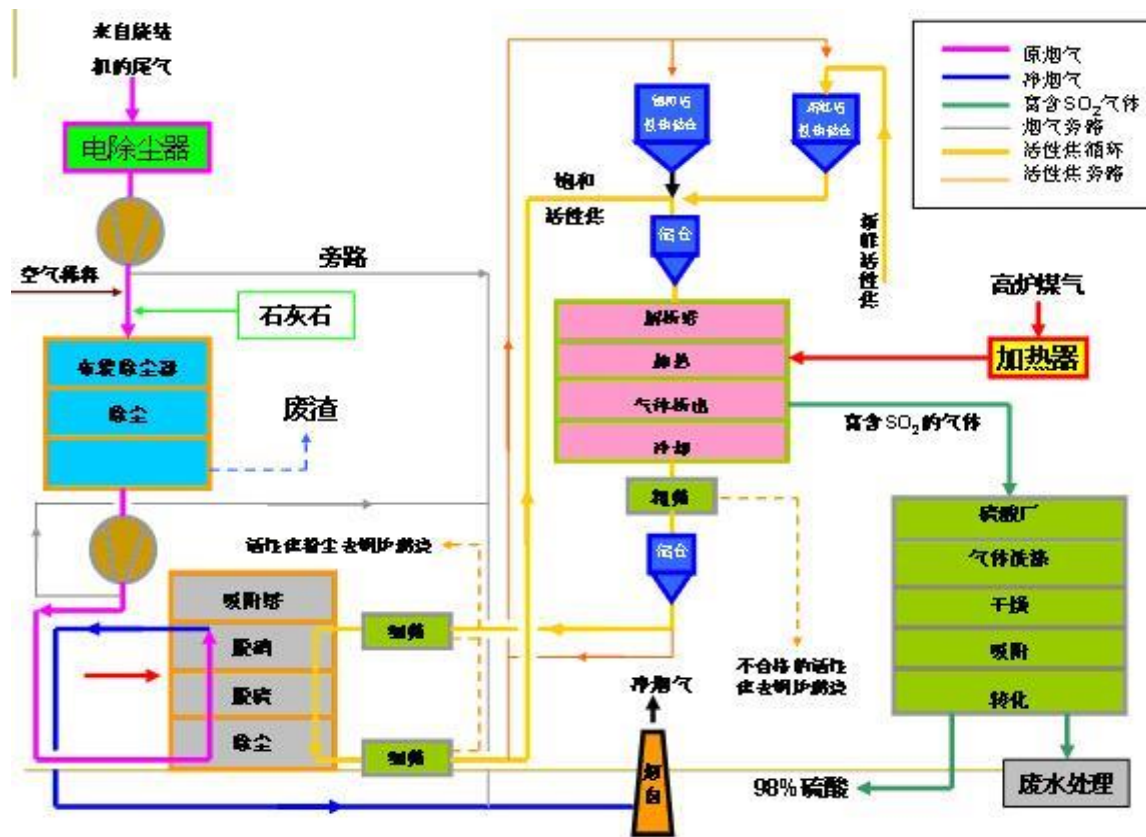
来自烧结机的尾气

电除尘器

空气稀释

旁路

石灰石

布袋除尘器

除尘

废渣

活性焦粉尘去锅炉燃烧

吸附塔

脱硝

脱硫

除尘

细筛

细筛

饱和活性焦

饱和活性焦仓

新鲜活性焦仓

缓仓

解吸塔

加热

气体析出

冷却

粗筛

缓仓

新鲜活性焦

高炉煤气

加热器

富含$SO_2$的气体

不合格的活性焦去锅炉燃烧

净烟气

烟囱

硫酸厂

气体洗涤

干燥

吸附

转化

98%硫酸

废水处理

原烟气
净烟气
富含$SO_2$气体
烟气旁路
活性焦循环
活性焦旁路